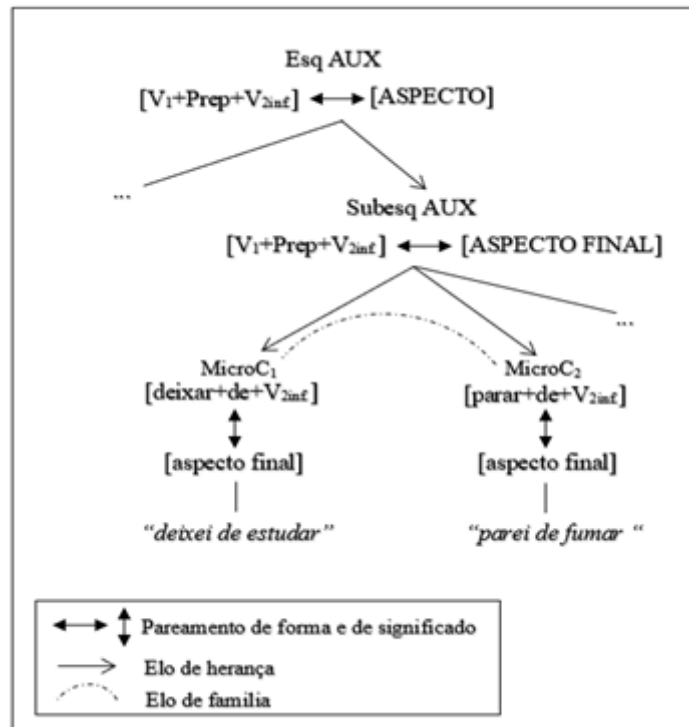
Esq AUX

[$V_1$+Prep+$V_{2inf}$] ↔ [ASPECTO]

...

Subesq AUX

[$V_1$+Prep+$V_{2inf}$] ↔ [ASPECTO FINAL]

...

MicroC$_1$
[deixar+de+$V_{2inf}$]

[aspecto final]

"deixei de estudar"

MicroC$_2$
[parar+de+$V_{2inf}$]

[aspecto final]

"parei de fumar "

Pareamento de forma e de significado

Elo de herança

Elo de familia